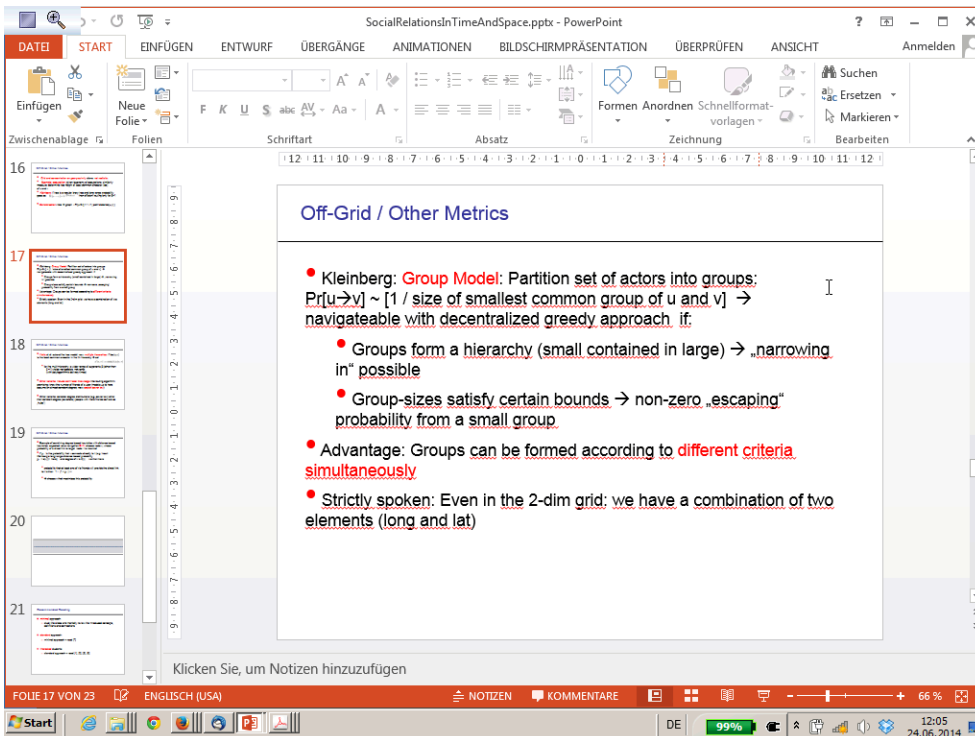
SocialRelationsInTimeAndSpace.pptx - PowerPoint

? – □ ×

DATEI START EINFÜGEN ENTWURF ÜBERGÄNGE ANIMATIONEN BILDSCHIRMPRÄSENTATION ÜBERPRÜFEN ANSICHT Anmelden

Einfügen Neue Folie F K U S abc Aa A Formen Anordnen Schnellformatvorlagen Suchen Ersetzen Markieren

Zwischenablage Folien Schriftart Absatz Zeichnung Bearbeiten

16
17
18
19
20
21

Off-Grid / Other Metrics

Kleinberg: Group Model: Partition set of actors into groups: Pr[u→v] ~ [1 / size of smallest common group of u and v] → navigateable with decentralized greedy approach if:

Groups form a hierarchy (small contained in large) → „narrowing in“ possible

Group-sizes satisfy certain bounds → non-zero „escaping“ probability from a small group

Advantage: Groups can be formed according to different criteria simultaneously

Strictly spoken: Even in the 2-dim grid: we have a combination of two elements (long and lat)

Klicken Sie, um Notizen hinzuzufügen

FOLIE 17 VON 23 ENGLISCH (USA) NOTIZEN KOMMENTARE 66 %

Start DE 99% 12:05 24.06.2014